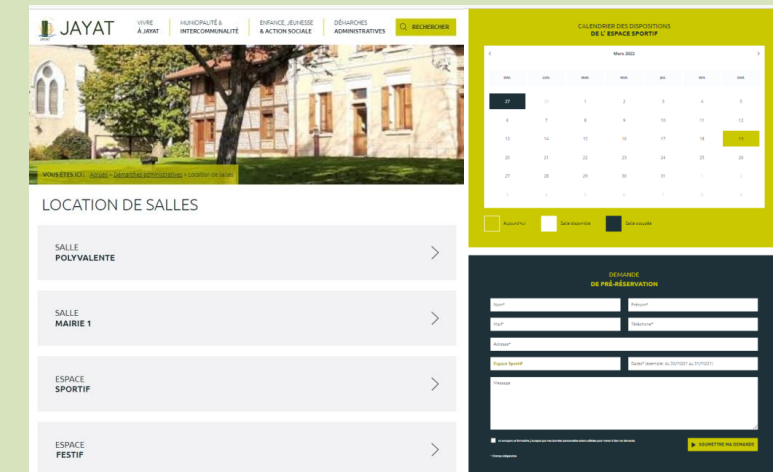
JAYAT

VIVRE
À JAYAT

MUNICIPALITÉ &
INTERCOMMUNALITÉ

ENFANCE, JEUNESSE
& ACTION SOCIALE

DÉMARCHES
ADMINISTRATIVES

RECHERCHER

VOUS ÊTES ICI : Accueil > Démarches administratives > Location de salles

LOCATION DE SALLES

SALLE
POLYVALENTE

SALLE
MAIRIE 1

ESPACE
SPORTIF

ESPACE
FESTIF

CALENDRIER DES DISPOSITIONS
DE L' ESPACE SPORTIF

Mars 2022

| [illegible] | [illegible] | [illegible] | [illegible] | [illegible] | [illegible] | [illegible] |
|---|---|---|---|---|---|---|
| 27 | 28 | 1 | 2 | 3 | 4 | 5 |
| 6 | 7 | 8 | 9 | 10 | 11 | 12 |
| 13 | 14 | 15 | 16 | 17 | 18 | 19 |
| 20 | 21 | 22 | 23 | 24 | 25 | 26 |
| 27 | 28 | 29 | 30 | 31 | 1 | 2 |
| 3 | 4 | 5 | 6 | 7 | 8 | 9 |

Aujourd'hui

Salle disponible

Salle occupée

DEMANDE
DE PRÉ-RÉSERVATION

Nom*

Prénom*

Mail*

Téléphone*

Adresse*

Espace Sportif

Date* (exemple: du 30/11/2021 au 31/11/2021)

Message

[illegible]

SOUMETTRE MA DEMANDE

* Champs obligatoires